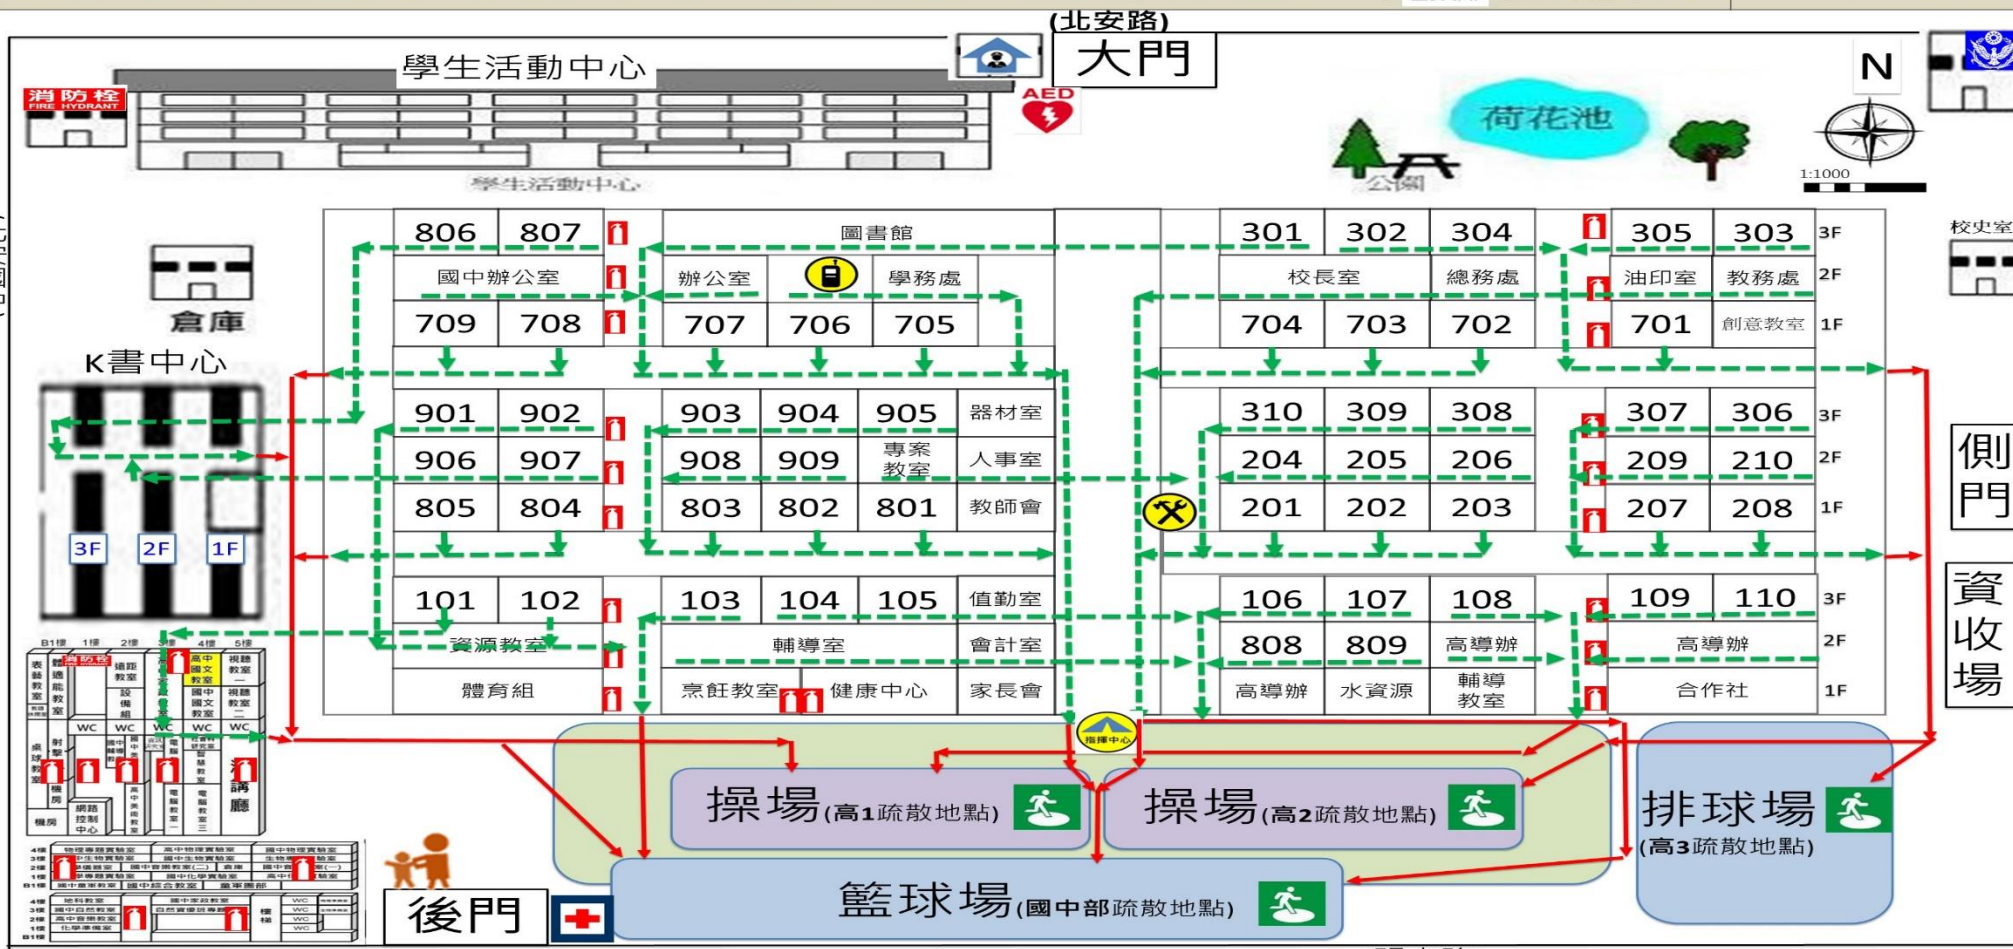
(北安路)
大門
N
學生活動中心
消防栓 FIRE HYDRANT
AED
荷花池
公園
1:1000
學生活動中心
倉庫
K書中心
3F 2F 1F
校史室

| 806 | 807 | 圖書館 | 301 | 302 | 304 | 305 | 303 | 3F |
|---|---|---|---|---|---|---|---|---|
| 國中辦公室 | | 辦公室 學務處 | 校長室 | | 總務處 | 油印室 | 教務處 | 2F |
| 709 | 708 | 707 706 705 | 704 | 703 | 702 | 701 | 創意教室 | 1F |

| 901 | 902 | 903 | 904 | 905 | 器材室 | 310 | 309 | 308 | 307 | 306 | 3F |
|---|---|---|---|---|---|---|---|---|---|---|---|
| 906 | 907 | 908 | 909 | 專案教室 | 人事室 | 204 | 205 | 206 | 209 | 210 | 2F |
| 805 | 804 | 803 | 802 | 801 | 教師會 | 201 | 202 | 203 | 207 | 208 | 1F |

| 101 | 102 | 103 | 104 | 105 | 值勤室 | 106 | 107 | 108 | 109 | 110 | 3F |
|---|---|---|---|---|---|---|---|---|---|---|---|
| 資源教室 | | 輔導室 | | | 會計室 | 808 | 809 | 高導辦 | 高導辦 | | 2F |
| 體育組 | | 烹飪教室 | 健康中心 | | 家長會 | 高導辦 | 水資源 | 輔導教室 | 合作社 | | 1F |

側門
資收場
指揮中心
操場(高1疏散地點)
操場(高2疏散地點)
排球場(高3疏散地點)
籃球場(國中部疏散地點)
後門
B1樓 1樓 2樓 3樓 4樓 5樓
WC WC WC WC
射擊
講廳
網路控制中心
機房